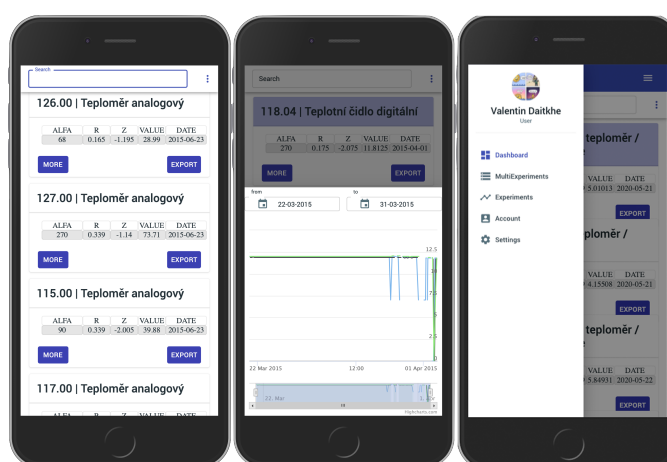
Search

126.00 | Teploměr analogový

| ALFA | R | Z | VALUE | DATE |
|---|---|---|---|---|
| 68 | 0.165 | -1.195 | 28.99 | 2015-06-23 |

MORE EXPORT

127.00 | Teploměr analogový

| ALFA | R | Z | VALUE | DATE |
|---|---|---|---|---|
| 270 | 0.339 | -1.14 | 73.71 | 2015-06-23 |

MORE EXPORT

115.00 | Teploměr analogový

| ALFA | R | Z | VALUE | DATE |
|---|---|---|---|---|
| 90 | 0.339 | -2.005 | 39.88 | 2015-06-23 |

MORE EXPORT

117.00 | Teploměr analogový

ALFA R Z VALUE DATE

Search

118.04 | Teplotní čidlo digitální

| ALFA | R | Z | VALUE | DATE |
|---|---|---|---|---|
| 270 | 0.175 | -2.075 | 11.8125 | 2015-04-01 |

MORE EXPORT

from 22-03-2015 to 31-03-2015

12.5
10
7.5
5
2.5
0

22 Mar 2015 12:00 01 Apr 2015

22. Mar

Highcharts.com

Valentin Daitkhe
User

Dashboard
MultiExperiments
Experiments
Account
Settings

teploměr /
VALUE DATE
5.01013 2020-05-21
EXPORT
ploměr /
VALUE DATE
4.15508 2020-05-21
EXPORT
teploměr /
VALUE DATE
5.84931 2020-05-22
EXPORT